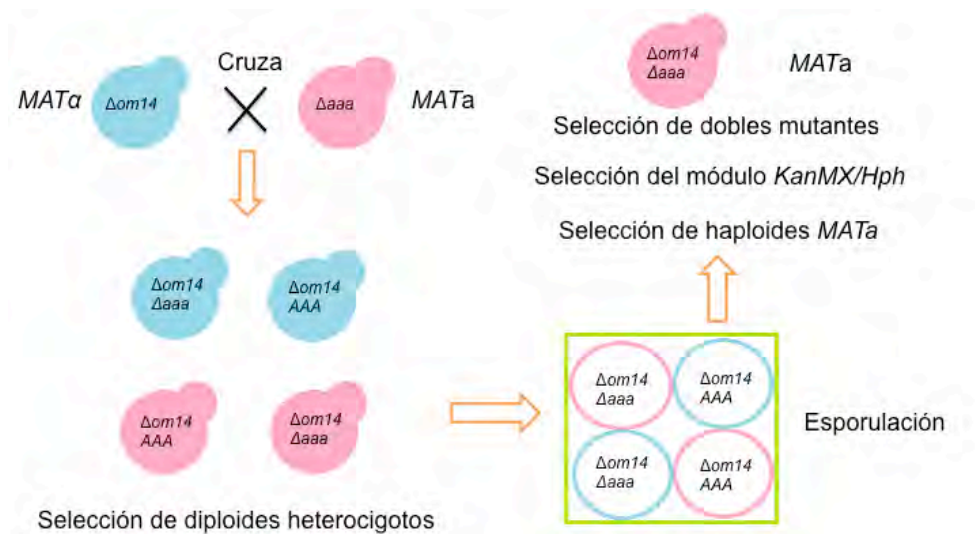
$MAT\alpha$

$\Delta om14$

Cruza

$\Delta aaa$

$MAT$a

$\Delta om14$
$\Delta aaa$

$\Delta om14$
$AAA$

$\Delta om14$
$AAA$

$\Delta om14$
$\Delta aaa$

Selección de diploides heterocigotos

$\Delta om14$
$\Delta aaa$

$MAT$a

Selección de dobles mutantes

Selección del módulo *KanMX/Hph*

Selección de haploides *MATa*

$\Delta om14$
$\Delta aaa$

$\Delta om14$
$AAA$

$\Delta om14$
$\Delta aaa$

$\Delta om14$
$AAA$

Esporulación